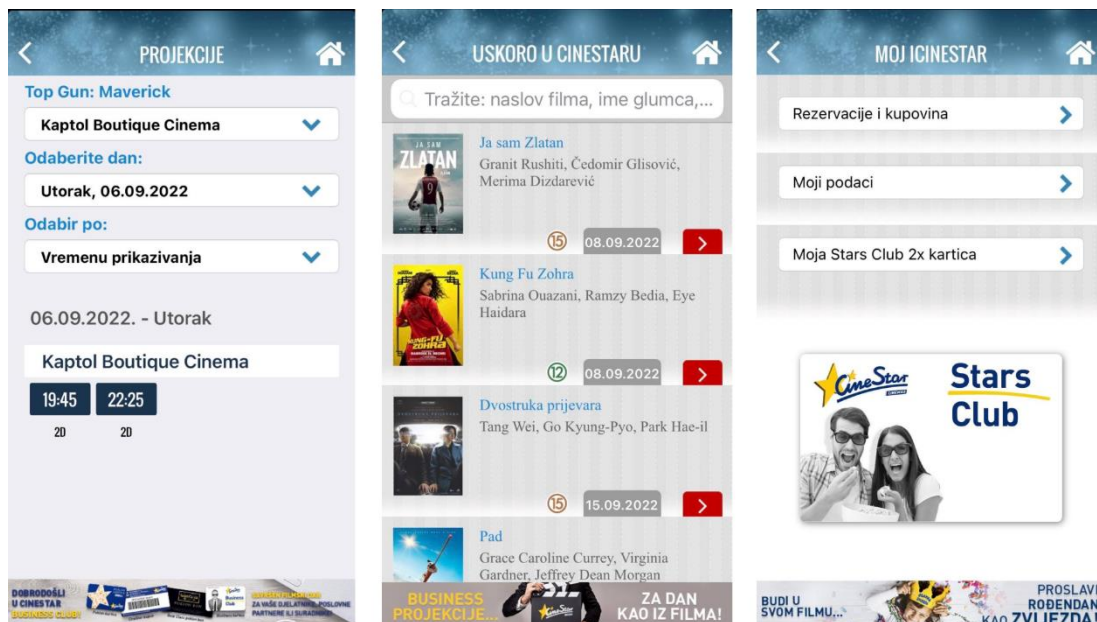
PROJEKCIJE

Top Gun: Maverick

Kaptol Boutique Cinema

Odaberite dan:

Utorak, 06.09.2022

Odabir po:

Vremenu prikazivanja

06.09.2022. - Utorak

Kaptol Boutique Cinema

19:45 22:25

2D 2D

DOBRODOŠLI U CINESTAR BUSINESS CLUB! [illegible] ZA VAŠE DJELATNIKE, POSLOVNE PARTNERE ILI SURADNIKE

USKORO U CINESTARU

Tražite: naslov filma, ime glumca,...

Ja sam Zlatan

Granit Rushiti, Čedomir Glisović, Merima Dizdarević

15 08.09.2022

Kung Fu Zohra

Sabrina Ouazani, Ramzy Bedia, Eye Haidara

12 08.09.2022

Dvostruka prijevara

Tang Wei, Go Kyung-Pyo, Park Hae-il

15 15.09.2022

Pad

Grace Caroline Currey, Virginia Gardner, Jeffrey Dean Morgan

BUSINESS PROJEKCIJE ZA DAN KAO IZ FILMA!

MOJ ICINESTAR

Rezervacije i kupovina

Moji podaci

Moja Stars Club 2x kartica

CineStar Stars Club

BUDI U SVOM FILMU... PROSLAVI ROĐENDAN KAO ZVIJEZDA!